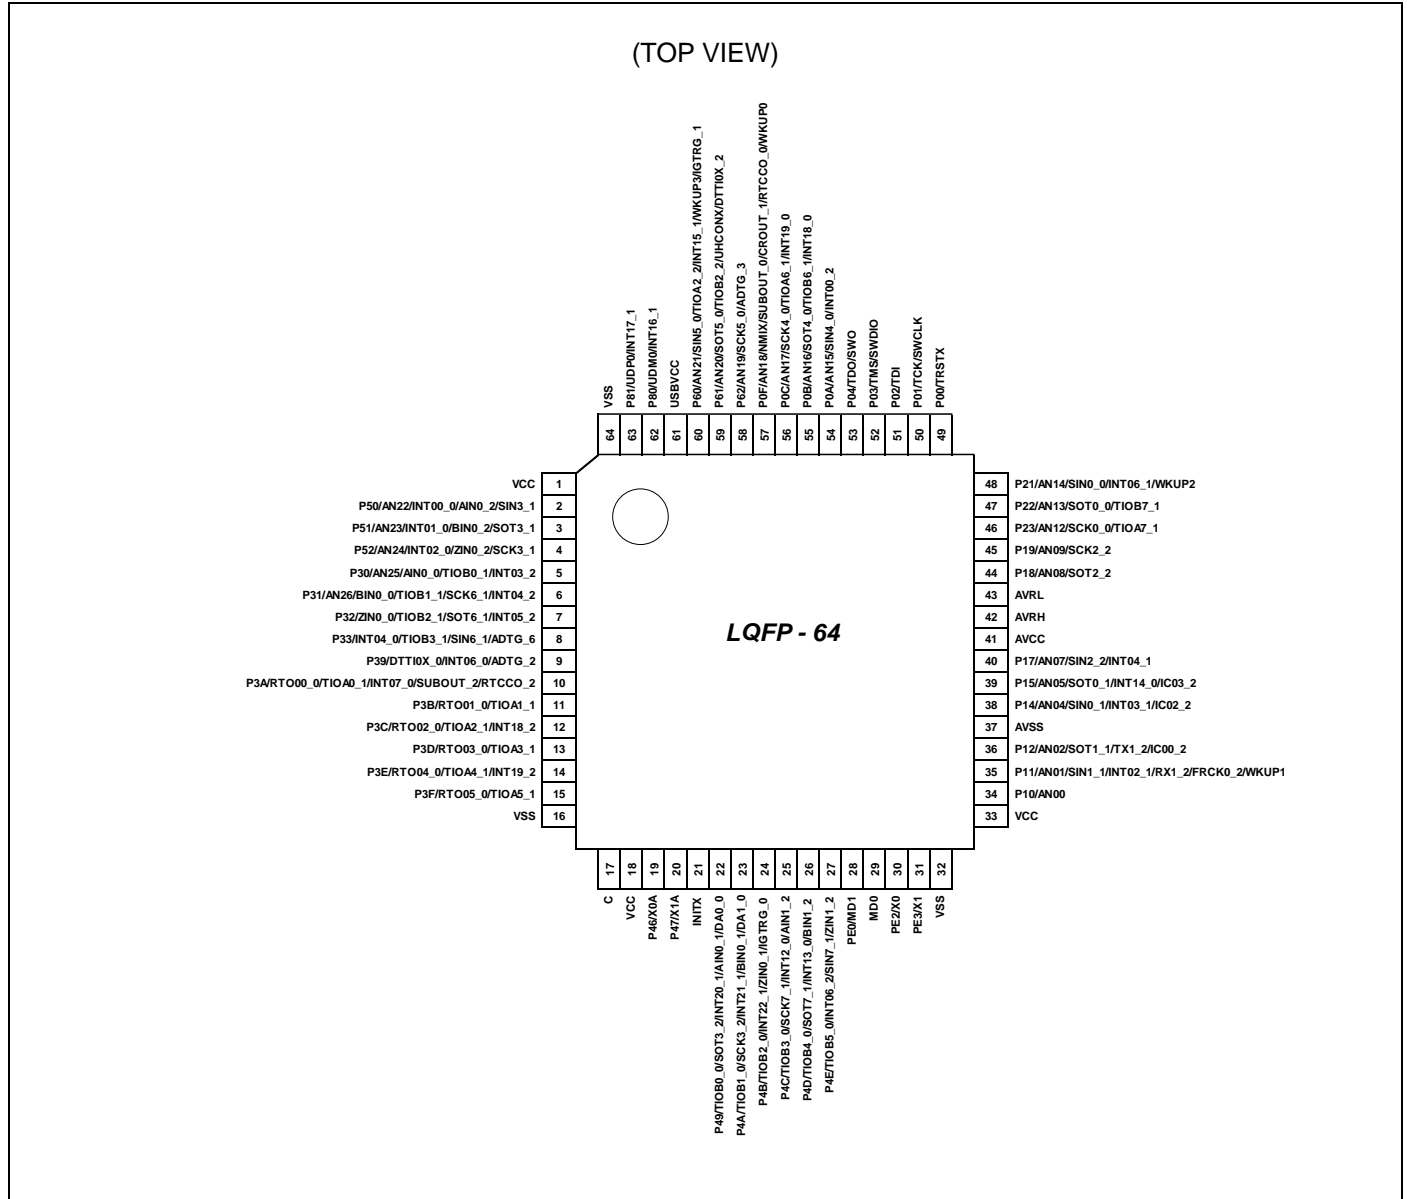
(TOP VIEW)

VSS 64
P81/UDP0/INT17_1 63
P80/UDM0/INT16_1 62
USBVCC 61
P60/AN21/SIN5_0/TIOA2_2/INT15_1/WKUP3/IGTRG_1 60
P61/AN20/SOT5_0/TIOB2_2/UHCONX/DTTI0X_2 59
P62/AN19/SCK5_0/ADTG_3 58
P0F/AN18/NMIX/SUBOUT_0/CROUT_1/RTCCO_0/WKUP0 57
P0C/AN17/SCK4_0/TIOA6_1/INT19_0 56
P0B/AN16/SOT4_0/TIOB6_1/INT18_0 55
P0A/AN15/SIN4_0/INT00_2 54
P04/TDO/SWO 53
P03/TMS/SWDIO 52
P02/TDI 51
P01/TCK/SWCLK 50
P00/TRSTX 49

VCC 1
P50/AN22/INT00_0/AIN0_2/SIN3_1 2
P51/AN23/INT01_0/BIN0_2/SOT3_1 3
P52/AN24/INT02_0/ZIN0_2/SCK3_1 4
P30/AN25/AIN0_0/TIOB0_1/INT03_2 5
P31/AN26/BIN0_0/TIOB1_1/SCK6_1/INT04_2 6
P32/ZIN0_0/TIOB2_1/SOT6_1/INT05_2 7
P33/INT04_0/TIOB3_1/SIN6_1/ADTG_6 8
P39/DTTI0X_0/INT06_0/ADTG_2 9
P3A/RTO00_0/TIOA0_1/INT07_0/SUBOUT_2/RTCCO_2 10
P3B/RTO01_0/TIOA1_1 11
P3C/RTO02_0/TIOA2_1/INT18_2 12
P3D/RTO03_0/TIOA3_1 13
P3E/RTO04_0/TIOA4_1/INT19_2 14
P3F/RTO05_0/TIOA5_1 15
VSS 16

LQFP - 64

48 P21/AN14/SIN0_0/INT06_1/WKUP2
47 P22/AN13/SOT0_0/TIOB7_1
46 P23/AN12/SCK0_0/TIOA7_1
45 P19/AN09/SCK2_2
44 P18/AN08/SOT2_2
43 AVRL
42 AVRH
41 AVCC
40 P17/AN07/SIN2_2/INT04_1
39 P15/AN05/SOT0_1/INT14_0/IC03_2
38 P14/AN04/SIN0_1/INT03_1/IC02_2
37 AVSS
36 P12/AN02/SOT1_1/TX1_2/IC00_2
35 P11/AN01/SIN1_1/INT02_1/RX1_2/FRCK0_2/WKUP1
34 P10/AN00
33 VCC

17 C
18 VCC
19 P46/X0A
20 P47/X1A
21 INITX
22 P49/TIOB0_0/SOT3_2/INT20_1/AIN0_1/DA0_0
23 P4A/TIOB1_0/SCK3_2/INT21_1/BIN0_1/DA1_0
24 P4B/TIOB2_0/INT22_1/ZIN0_1/IGTRG_0
25 P4C/TIOB3_0/SCK7_1/INT12_0/AIN1_2
26 P4D/TIOB4_0/SOT7_1/INT13_0/BIN1_2
27 P4E/TIOB5_0/INT06_2/SIN7_1/ZIN1_2
28 PE0/MD1
29 MD0
30 PE2/X0
31 PE3/X1
32 VSS